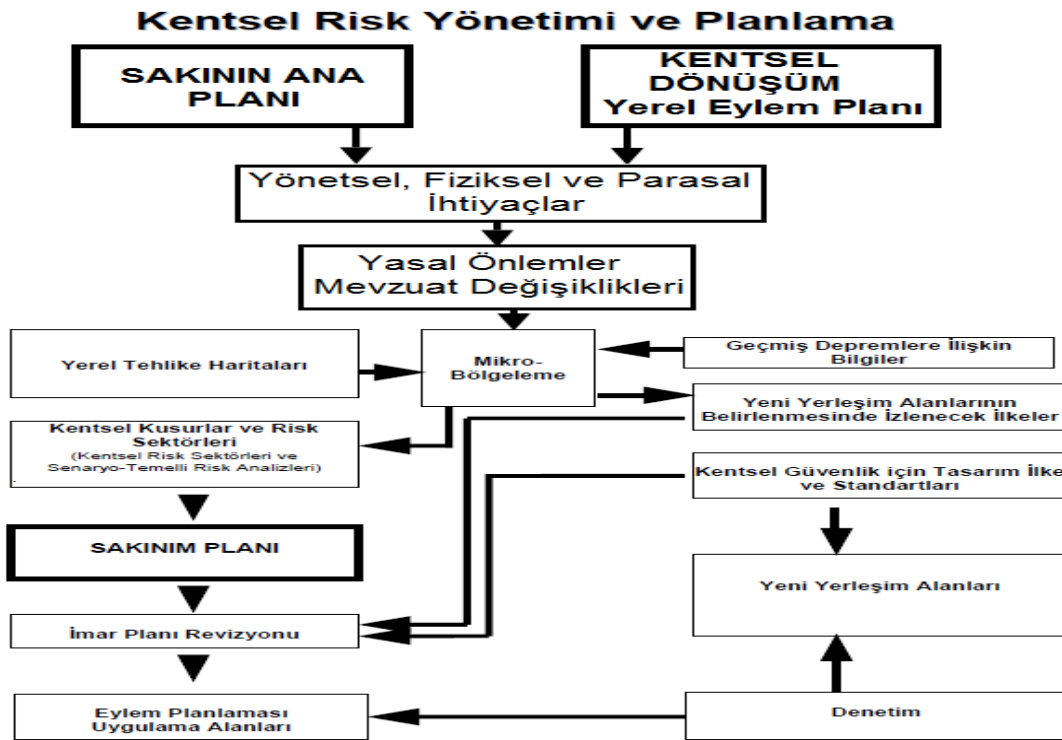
Kentsel Risk Yönetimi ve Planlama

SAKININ ANA PLANI

KENTSEL DÖNÜŞÜM Yerel Eylem Planı

Yönetsel, Fiziksel ve Parasal İhtiyaçlar

Yasal Önlemler Mevzuat Değişiklikleri

Yerel Tehlike Haritaları

Mikro-Bölgeleme

Geçmiş Depremlere İlişkin Bilgiler

Yeni Yerleşim Alanlarının Belirlenmesinde İzlenecek İlkeler

Kentsel Kusurlar ve Risk Sektörleri (Kentsel Risk Sektörleri ve Senaryo-Temelli Risk Analizleri)

Kentsel Güvenlik için Tasarım İlke ve Standartları

SAKINIM PLANI

Yeni Yerleşim Alanları

İmar Planı Revizyonu

Eylem Planlaması Uygulama Alanları

Denetim